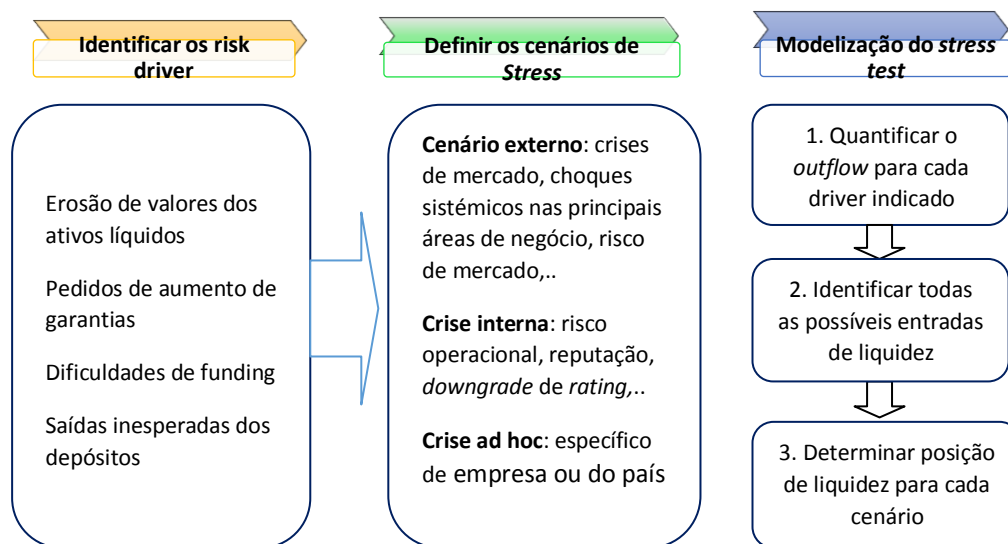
Identificar os risk driver

Definir os cenários de *Stress*

Modelização do *stress test*

Erosão de valores dos ativos líquidos

Pedidos de aumento de garantias

Dificuldades de funding

Saídas inesperadas dos depósitos

**Cenário externo**: crises de mercado, choques sistémicos nas principais áreas de negócio, risco de mercado,..

**Crise interna**: risco operacional, reputação, *downgrade* de *rating*,..

**Crise ad hoc**: específico de empresa ou do país

1. Quantificar o *outflow* para cada driver indicado

2. Identificar todas as possíveis entradas de liquidez

3. Determinar posição de liquidez para cada cenário